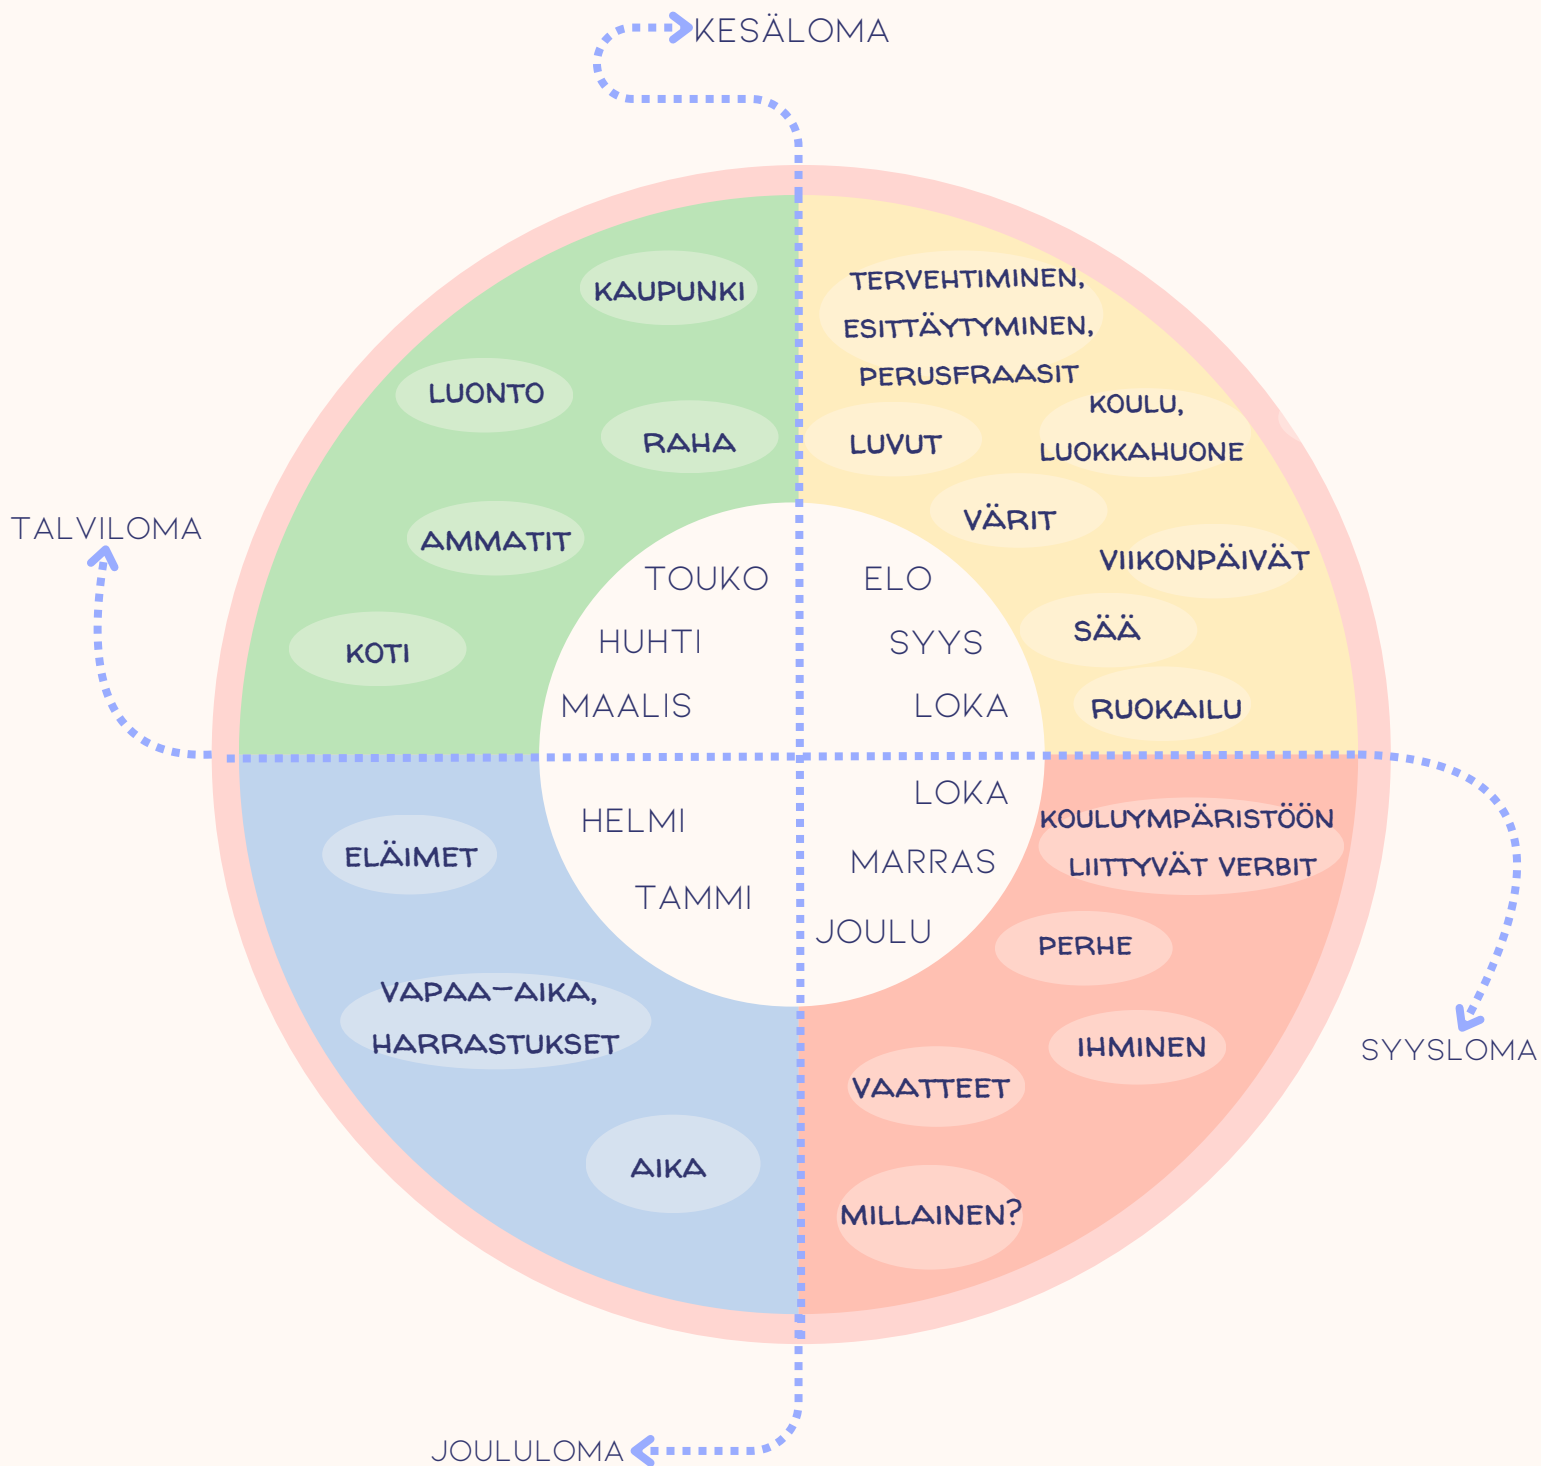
KESÄLOMA

KAUPUNKI

LUONTO

RAHA

AMMATIT

KOTI

TERVEHTIMINEN, ESITTÄYTYMINEN, PERUSFRAASIT

LUVUT

KOULU, LUOKKAHUONE

VÄRIT

VIIKONPÄIVÄT

SÄÄ

RUOKAILU

TALVILOMA

TOUKO
HUHTI
MAALIS

ELO
SYYS
LOKA

HELMI
TAMMI

LOKA
MARRAS
JOULU

ELÄIMET

VAPAA-AIKA, HARRASTUKSET

AIKA

KOULUYMPÄRISTÖÖN LIITTYVÄT VERBIT

PERHE

IHMINEN

VAATTEET

MILLAINEN?

SYYSLOMA

JOULULOMA